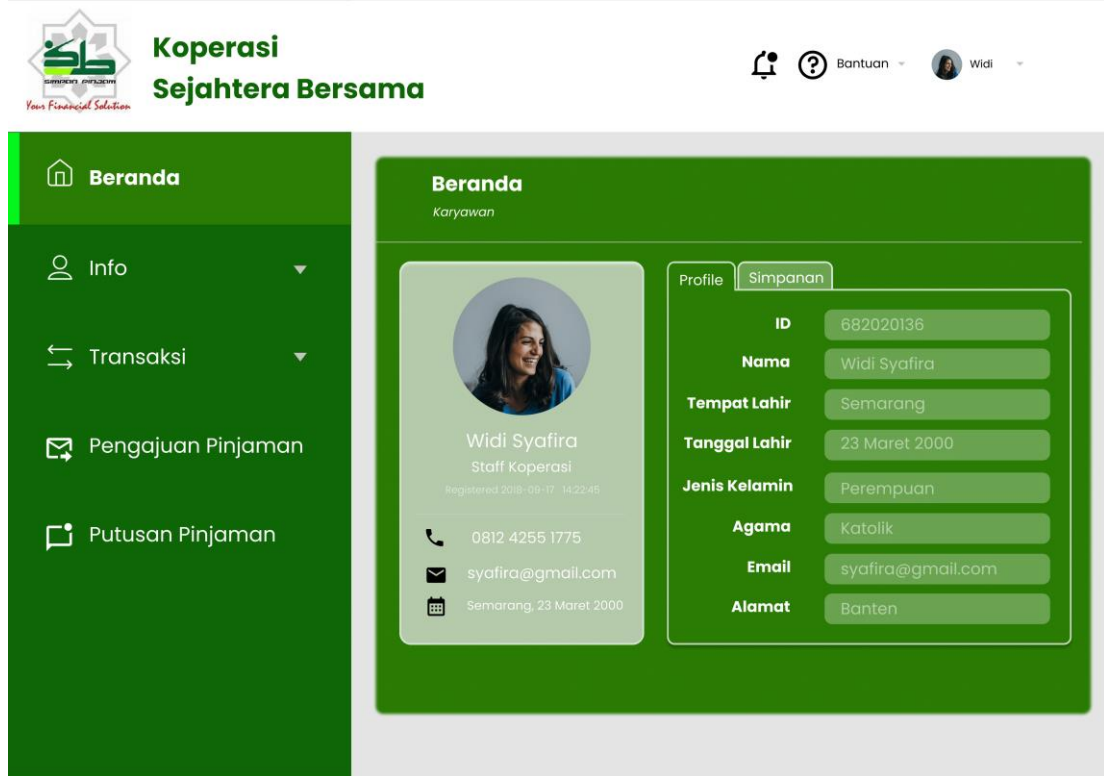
SIMPAN PINJAM
Your Financial Solution

Koperasi Sejahtera Bersama

Bantuan
Widi

Beranda

Info

Transaksi

Pengajuan Pinjaman

Putusan Pinjaman

Beranda
Karyawan

Widi Syafira
Staff Koperasi
Registered 2018-05-17 14:22:45

0812 4255 1775
syafira@gmail.com
Semarang, 23 Maret 2000

Profile
Simpanan

| | |
|---|---|
| ID | 682020136 |
| Nama | Widi Syafira |
| Tempat Lahir | Semarang |
| Tanggal Lahir | 23 Maret 2000 |
| Jenis Kelamin | Perempuan |
| Agama | Katolik |
| Email | syafira@gmail.com |
| Alamat | Banten |